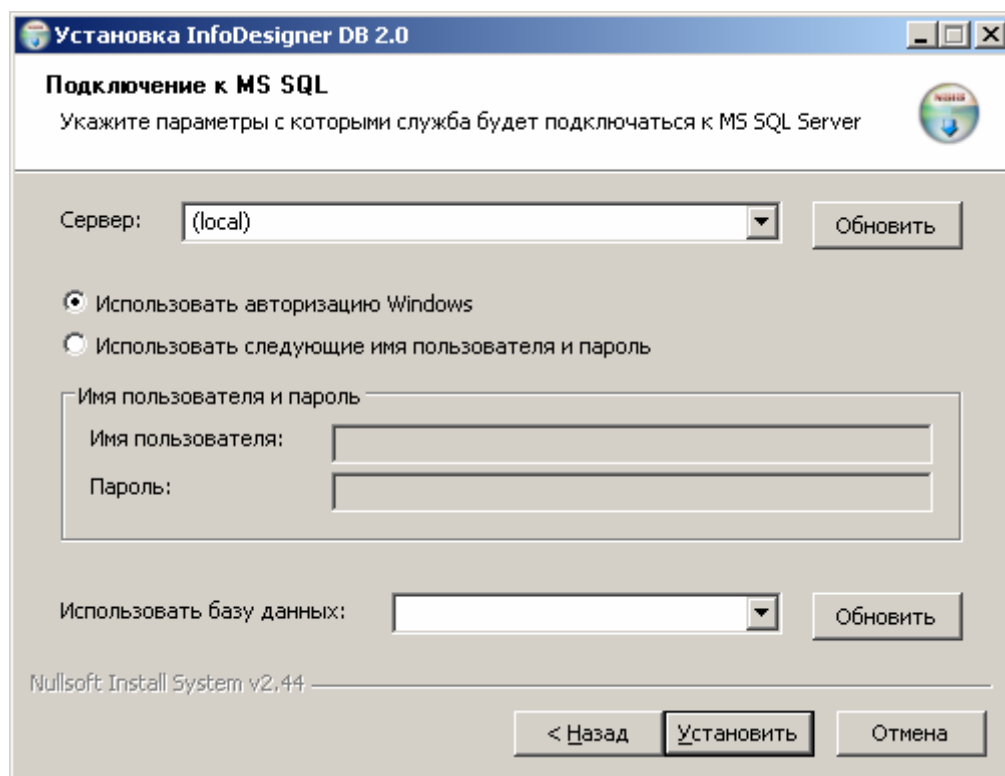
Установка InfoDesigner DB 2.0

Подключение к MS SQL

Укажите параметры с которыми служба будет подключаться к MS SQL Server

Сервер: (local)

Обновить

Использовать авторизацию Windows

Использовать следующие имя пользователя и пароль

Имя пользователя и пароль

Имя пользователя:

Пароль:

Использовать базу данных:

Обновить

Nullsoft Install System v2.44

< Назад

Установить

Отмена